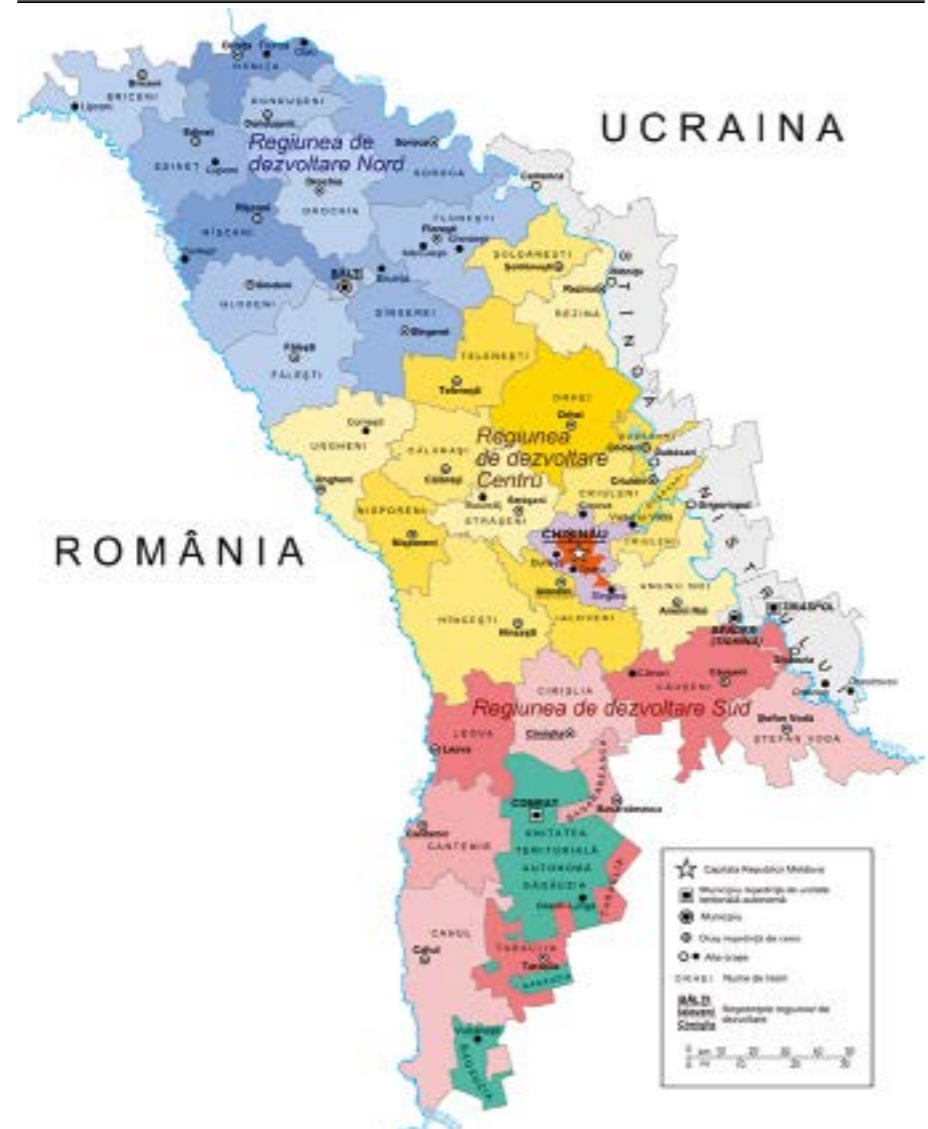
UCRAINA

ROMÂNIA

Regiunea de dezvoltare Nord

Regiunea de dezvoltare Centru

Regiunea de dezvoltare Sud

BRICENI
Lipcani
Briceni
EDINEȚ
Edineț
Cupcini
DONDUȘENI
Dondușeni
SOROCA
Soroca
Camenca
OCNIȚA
Ocnița
RÎȘCANI
Rîșcani
DROCHIA
Drochia
FLOREȘTI
Florești
BĂLȚI
GLODENI
Glodeni
SÎNGEREI
Sîngerei
FĂLEȘTI
Fălești
SOLDĂNEȘTI
Șoldănești
Rezina
REZINA
TELENEȘTI
Telenești
ORHEI
Orhei
UNGHENI
Ungheni
CĂLĂRAȘI
Călărași
NISPORENI
Nisporeni
STRĂȘENI
Strășeni
CRIULENI
Criuleni
Dubăsari
DUBĂSARI
CHIȘINĂU
HÎNCEȘTI
Hîncești
IALOVENI
Ialoveni
ANENII NOI
Anenii Noi
BENDER (Tighina)
TIRASPOL
Slobozia
CIMIȘLIA
Cimișlia
CĂUȘENI
Căușeni
Ștefan Vodă
ȘTEFAN VODĂ
LEOVA
Leova
COMRAT
BASARABEASCA
Basarabeasca
CANTEMIR
Cantemir
UNITATEA TERITORIALĂ AUTONOMĂ GĂGĂUZIA
CAHUL
Cahul
TARACLIA
Taraclia
Vulcănești

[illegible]

Capitala Republicii Moldova
Municipiu reședință de unitate teritorială autonomă
Municipiu
Oraș reședință de raion
Alte orașe
ORHEI Nume de raion
BĂLȚI Ialoveni Cimișlia Sediul agenției regionale de dezvoltare
0 km 10 20 30 40 50